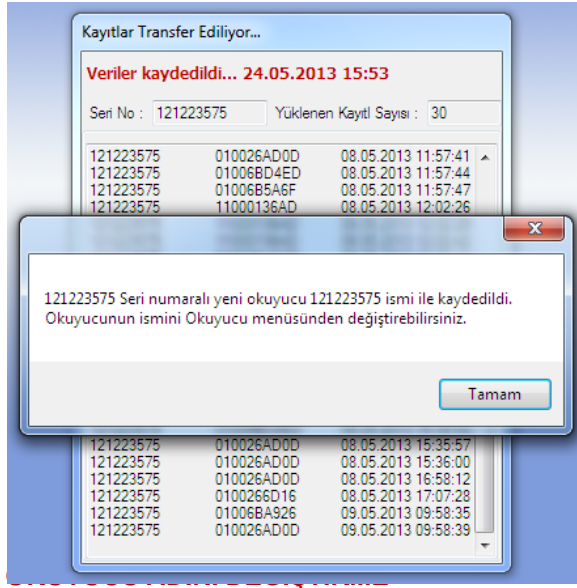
Kayıtlar Transfer Ediliyor...

Veriler kaydedildi... 24.05.2013 15:53

Seri No : 121223575 Yüklenen Kayıt Sayısı : 30

| | | |
|---|---|---|
| 121223575 | 010026AD0D | 08.05.2013 11:57:41 |
| 121223575 | 01006BD4ED | 08.05.2013 11:57:44 |
| 121223575 | 01006B5A6F | 08.05.2013 11:57:47 |
| 121223575 | 11000136AD | 08.05.2013 12:02:26 |

121223575 Seri numaralı yeni okuyucu 121223575 ismi ile kaydedildi. Okuyucunun ismini Okuyucu menüsünden değiştirebilirsiniz.

Tamam

| | | |
|---|---|---|
| 121223575 | 010026AD0D | 08.05.2013 15:35:57 |
| 121223575 | 010026AD0D | 08.05.2013 15:36:00 |
| 121223575 | 010026AD0D | 08.05.2013 16:58:12 |
| 121223575 | 0100266D16 | 08.05.2013 17:07:28 |
| 121223575 | 01006BA926 | 09.05.2013 09:58:35 |
| 121223575 | 010026AD0D | 09.05.2013 09:58:39 |

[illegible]